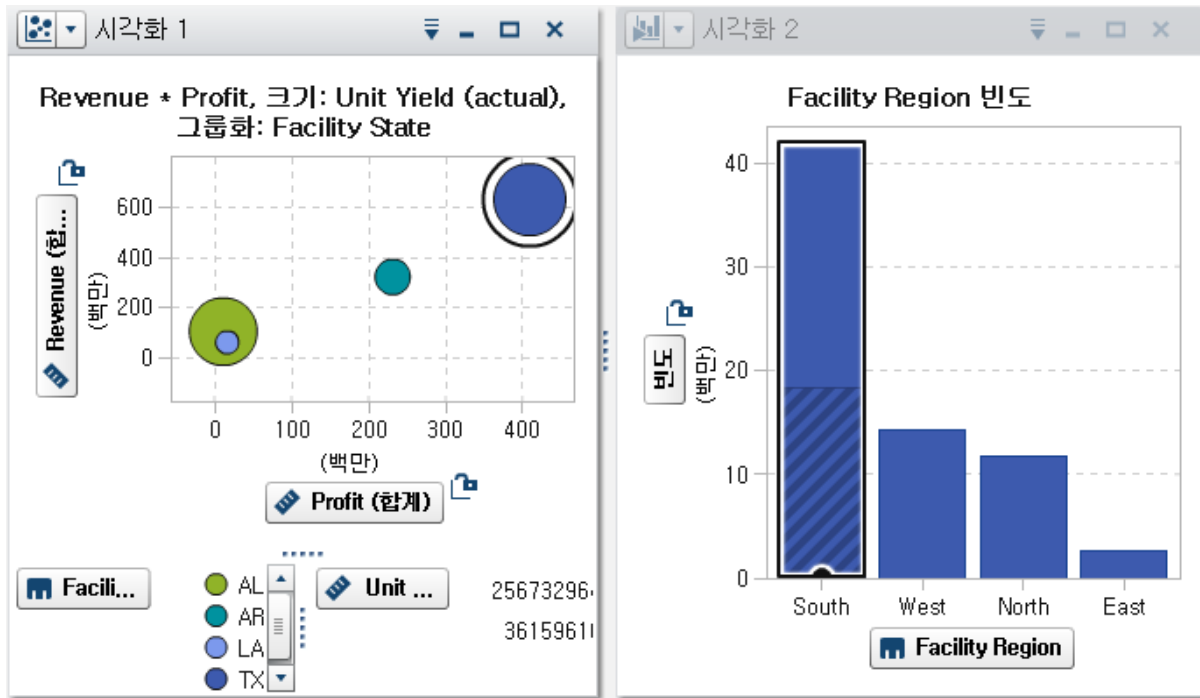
시각화 1

Revenue * Profit, 크기: Unit Yield (actual), 그룹화: Facility State

Revenue (합...

(백만)

600
400
200
0

0 100 200 300 400

(백만)

Profit (합계)

Facili...

AL
AR
LA
TX

Unit ...

25673296

36159611

시각화 2

Facility Region 빈도

빈도

(백만)

40
30
20
10
0

South West North East

Facility Region